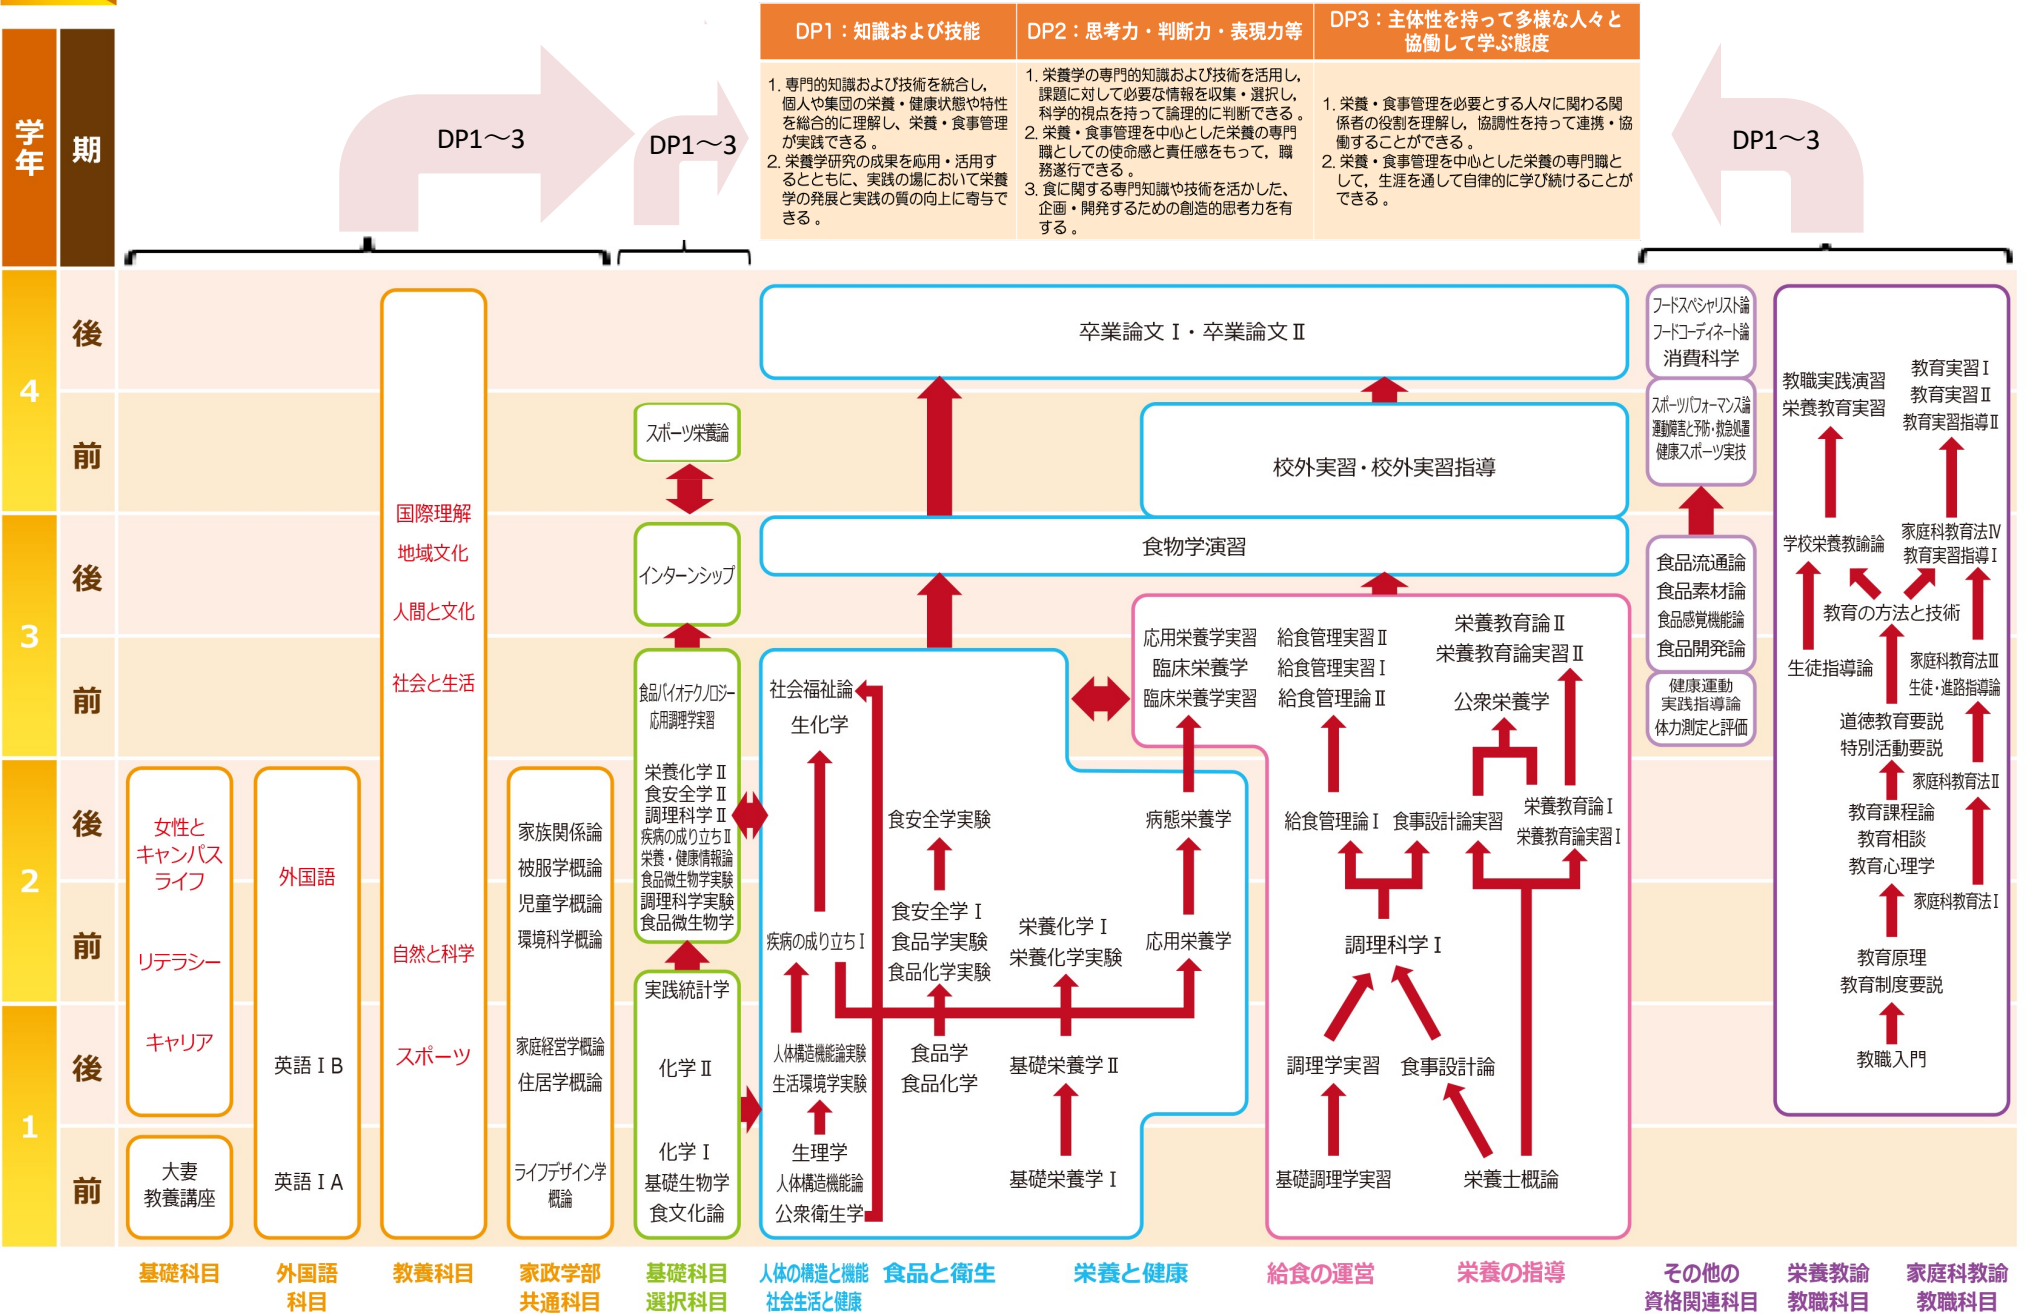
学年 期

DP1～3

DP1～3

| DP1：知識および技能 | DP2：思考力・判断力・表現力等 | DP3：主体性を持って多様な人々と協働して学ぶ態度 |
|---|---|---|
| 1. 専門的知識および技術を統合し、個人や集団の栄養・健康状態や特性を総合的に理解し、栄養・食事管理が実践できる。 2. 栄養学研究の成果を応用・活用するとともに、実践の場において栄養学の発展と実践の質の向上に寄与できる。 | 1. 栄養学の専門的知識および技術を活用し、課題に対して必要な情報を収集・選択し、科学的視点を持って論理的に判断できる。 2. 栄養・食事管理を中心とした栄養の専門職としての使命感と責任感をもって、職務遂行できる。 3. 食に関する専門知識や技術を活かした、企画・開発するための創造的思考力を有する。 | 1. 栄養・食事管理を必要とする人々に関わる関係者の役割を理解し、協調性を持って連携・協働することができる。 2. 栄養・食事管理を中心とした栄養の専門職として、生涯を通して自律的に学び続けることができる。 |

DP1～3

4 後 前
3 後 前
2 後 前
1 後 前

女性とキャンパスライフ
リテラシー
キャリア
大妻教養講座

外国語
英語ⅠB
英語ⅠA

国際理解
地域文化
人間と文化
社会と生活
自然と科学
スポーツ

家族関係論
被服学概論
児童学概論
環境科学概論
家庭経営学概論
住居学概論
ライフデザイン学概論

スポーツ栄養論
インターンシップ
食品バイオテクノロジー
応用調理学実習
栄養化学Ⅱ
食安全学Ⅱ
調理科学Ⅱ
疾病の成り立ちⅡ
栄養・健康情報論
食品微生物学実験
調理科学実験
食品微生物学
実践統計学
化学Ⅱ
化学Ⅰ
基礎生物学
食文化論

卒業論文Ⅰ・卒業論文Ⅱ
校外実習・校外実習指導
食物学演習

社会福祉論
生化学
疾病の成り立ちⅠ
人体構造機能論実験
生活環境学実験
生理学
人体構造機能論
公衆衛生学

食安全学実験
食安全学Ⅰ
食品学実験
食品化学実験
食品学
食品化学

栄養化学Ⅰ
栄養化学実験
基礎栄養学Ⅱ
基礎栄養学Ⅰ
病態栄養学
応用栄養学

応用栄養学実習
臨床栄養学
臨床栄養学実習
給食管理実習Ⅱ
給食管理実習Ⅰ
給食管理論Ⅱ
栄養教育論Ⅱ
栄養教育論実習Ⅱ
公衆栄養学
給食管理論Ⅰ
食事設計論実習
栄養教育論Ⅰ
栄養教育論実習Ⅰ
調理科学Ⅰ
調理学実習
食事設計論
基礎調理学実習
栄養士概論

フードスペシャリスト論
フードコーディネート論
消費科学
スポーツパフォーマンス論
運動障害と予防・救急処置
健康スポーツ実技
食品流通論
食品素材論
食品感覚機能論
食品開発論
健康運動実践指導論
体力測定と評価

教職実践演習
栄養教育実習
学校栄養教諭論
生徒指導論
教育の方法と技術
道徳教育要説
特別活動要説
教育課程論
教育相談
教育心理学
教育原理
教育制度要説
教職入門

教育実習Ⅰ
教育実習Ⅱ
教育実習指導Ⅱ
家庭科教育法Ⅳ
教育実習指導Ⅰ
家庭科教育法Ⅲ
生徒・進路指導論
家庭科教育法Ⅱ
家庭科教育法Ⅰ

基礎科目 外国語科目 教養科目 家政学部共通科目 基礎科目選択科目 人体の構造と機能 社会生活と健康 食品と衛生 栄養と健康 給食の運営 栄養の指導 その他の資格関連科目 栄養教諭教職科目 家庭科教諭教職科目